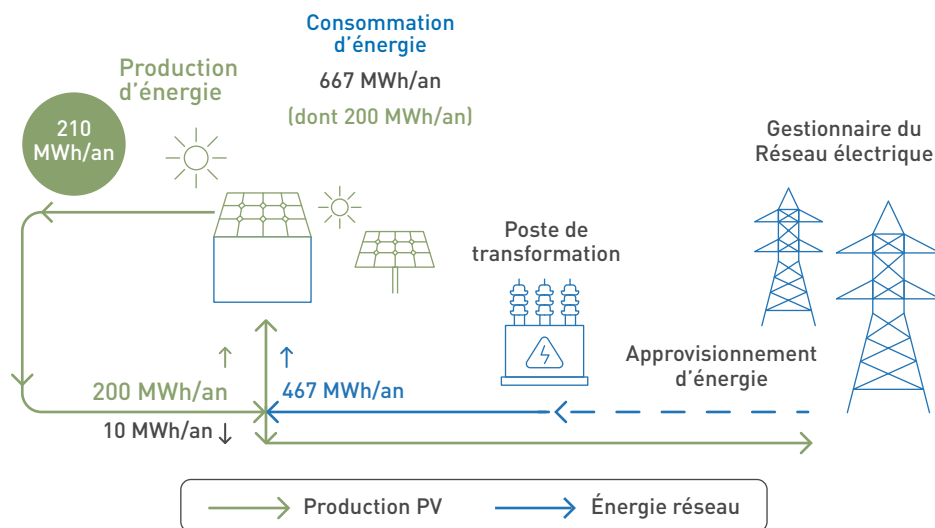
Consommation d'énergie

667 MWh/an

(dont 200 MWh/an)

Production d'énergie

210 MWh/an

Gestionnaire du Réseau électrique

Poste de transformation

Approvisionnement d'énergie

↑ 200 MWh/an

↑ 467 MWh/an

10 MWh/an ↓

Production PV

Énergie réseau